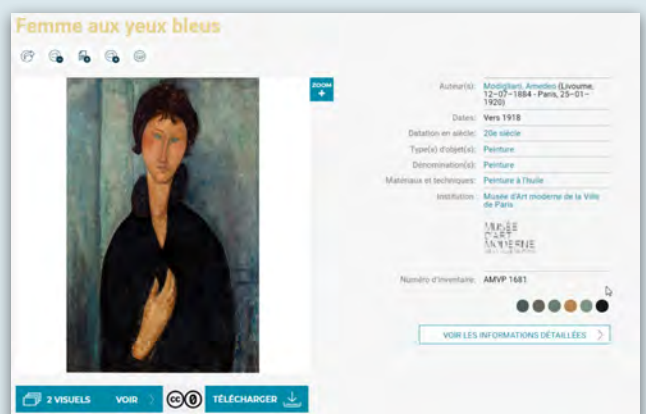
Femme aux yeux bleus

ZOOM +

Auteur(s): Modigliani, Amedeo (Livourne, 12–07–1884 - Paris, 25–01–1920)

Dates: Vers 1918

Datation en siècle: 20e siècle

Type(s) d'objet(s): Peinture

Dénomination(s): Peinture

Matériaux et techniques: Peinture à l'huile

Institution: Musée d'Art moderne de la Ville de Paris

MUSÉE D'ART MODERNE

Numéro d'inventaire: AMVP 1681

VOIR LES INFORMATIONS DÉTAILLÉES

2 VISUELS VOIR

TÉLÉCHARGER